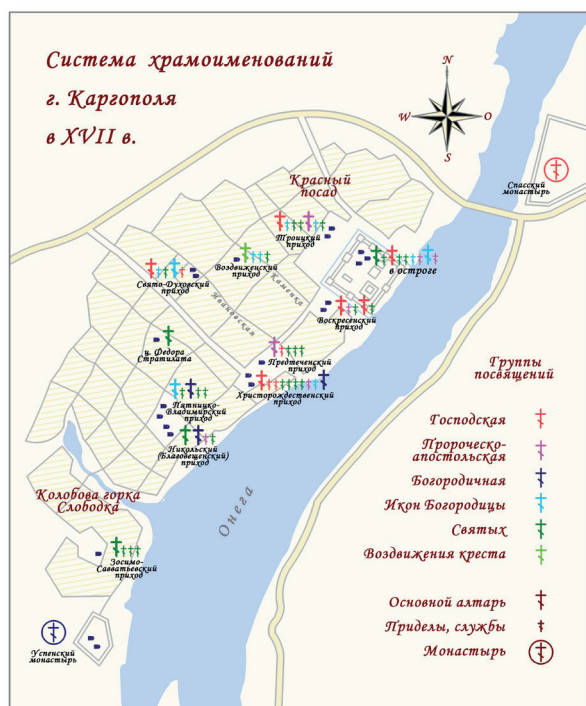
Система храмоименований г. Каргополя в XVII в.

N
W
O
S

Спасский монастырь

Красный посад

Троицкий приход

Воздвиженский приход

Свято-Духовский приход

в остроге

Каменка

Воскресенский приход

ц. Федора Стратилата

Предтеченский приход

Христорождественский приход

Пятницко-Владимирский приход

Никольский (Благовещенский) приход

Колобова горка Слободка

Зосимо-Савватьевский приход

Онега

Успенский монастырь

Группы посвящений

Господская

Пророческо-апостольская

Богородичная

Икон Богородицы

Святых

Воздвижения креста

Основной алтарь

Приделы, службы

Монастырь